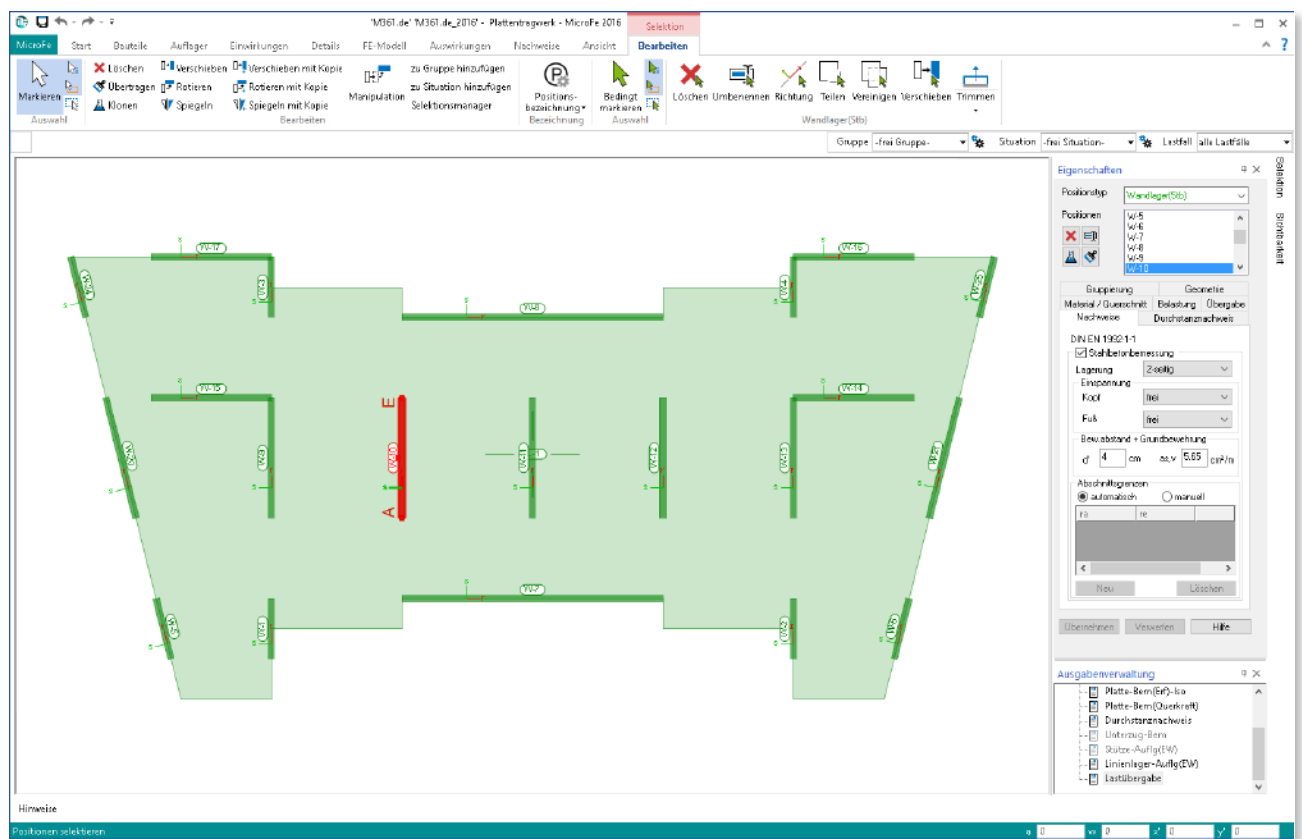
'M361.de' 'M361.de_2016' - Plattentragwerk - MicroFe 2016
Selektion
MicroFe Start Bauteile Auflager Einwirkungen Details FE-Modell Auswirkungen Nachweise Ansicht Bearbeiten

Markieren
Auswahl
Löschen
Übertragen
Klonen
Verschieben
Rotieren
Spiegeln
Verschieben mit Kopie
Rotieren mit Kopie
Spiegeln mit Kopie
Bearbeiten
Manipulation
zu Gruppe hinzufügen
zu Situation hinzufügen
Selektionsmanager
Positionsbezeichnung
Bezeichnung
Bedingt markieren
Auswahl
Löschen Umbenennen Richtung Teilen Vereinigen Verschieben Trimmen
Wandlager(Stb)

Gruppe -frei Gruppe- Situation -frei Situation- Lastfall alle Lastfälle

W-17
W-16
W-4
W-13
W-3
W-8
W-25
W-15
W-14
E
W-10
W-11
W-12
W-23
W-26
W-22
A
W-7
W-5
W-1
W-2
W-6

Eigenschaften
Positionstyp Wandlager(Stb)
Positionen
W-5
W-6
W-7
W-8
W-9
W-10
Gruppierung Geometrie
Material / Querschnitt Belastung Übergabe
Nachweise Durchstanznachweis
DIN EN 1992-1-1
☑ Stahlbetonbemessung
Lagerung 2-seitig
Einspannung
Kopf frei
Fuß frei
Bew.abstand + Grundbewehrung
d' 4 cm as,v 5.65 cm²/m
Abschnittsgrenzen
◉ automatisch ○ manuell
ra re
Neu Löschen
Übernehmen Verwerfen Hilfe

Selektion
Bibliothek

Ausgabenverwaltung
Platte-Bem(Erf)-Iso
Platte-Bem(Querkraft)
Durchstanznachweis
Unterzug-Bem
Stütze-Auflg(EW)
Linienlager-Auflg(EW)
Lastübergabe

Hinweise
Positionen selektieren